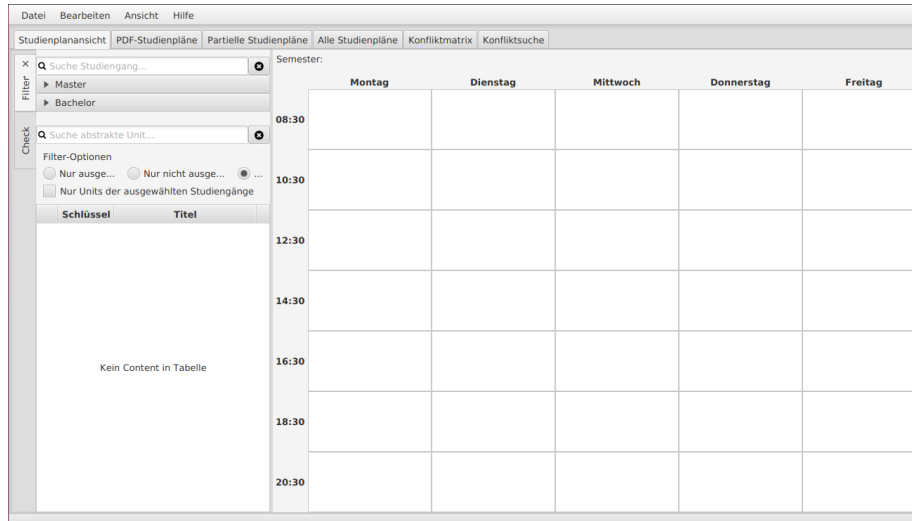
Datei Bearbeiten Ansicht Hilfe

Studienplanansicht PDF-Studienpläne Partielle Studienpläne Alle Studienpläne Konfliktmatrix Konfliktsuche

× Filter Check

Suche Studiengang...

▸ Master
▸ Bachelor

Suche abstrakte Unit...

Filter-Optionen
Nur ausge... Nur nicht ausge... ...
Nur Units der ausgewählten Studiengänge

| Schlüssel | Titel |
|---|---|

Kein Content in Tabelle

Semester:

| | Montag | Dienstag | Mittwoch | Donnerstag | Freitag |
|---|---|---|---|---|---|
| 08:30 | | | | | |
| 10:30 | | | | | |
| 12:30 | | | | | |
| 14:30 | | | | | |
| 16:30 | | | | | |
| 18:30 | | | | | |
| 20:30 | | | | | |